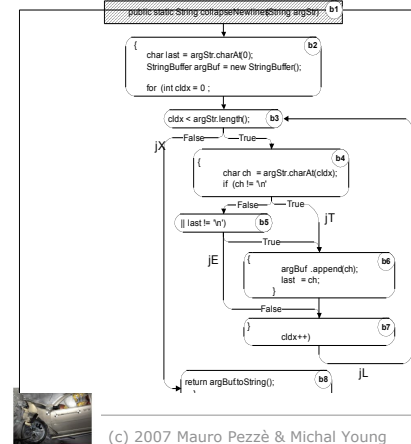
public static String collapseNewlines(String argStr) b1

{
char last = argStr.charAt(0);
StringBuffer argBuf = new StringBuffer();

for (int cIdx = 0 ; b2

cIdx < argStr.length(); b3

False True

jX

{
char ch = argStr.charAt(cIdx);
if (ch != '\n' b4

False True

|| last != '\n') b5

True

jT

jE

{
argBuf .append(ch);
last = ch; b6

False

}
cIdx++) b7

jL

return argBuf.toString();
} b8

(c) 2007 Mauro Pezzè & Michal Young